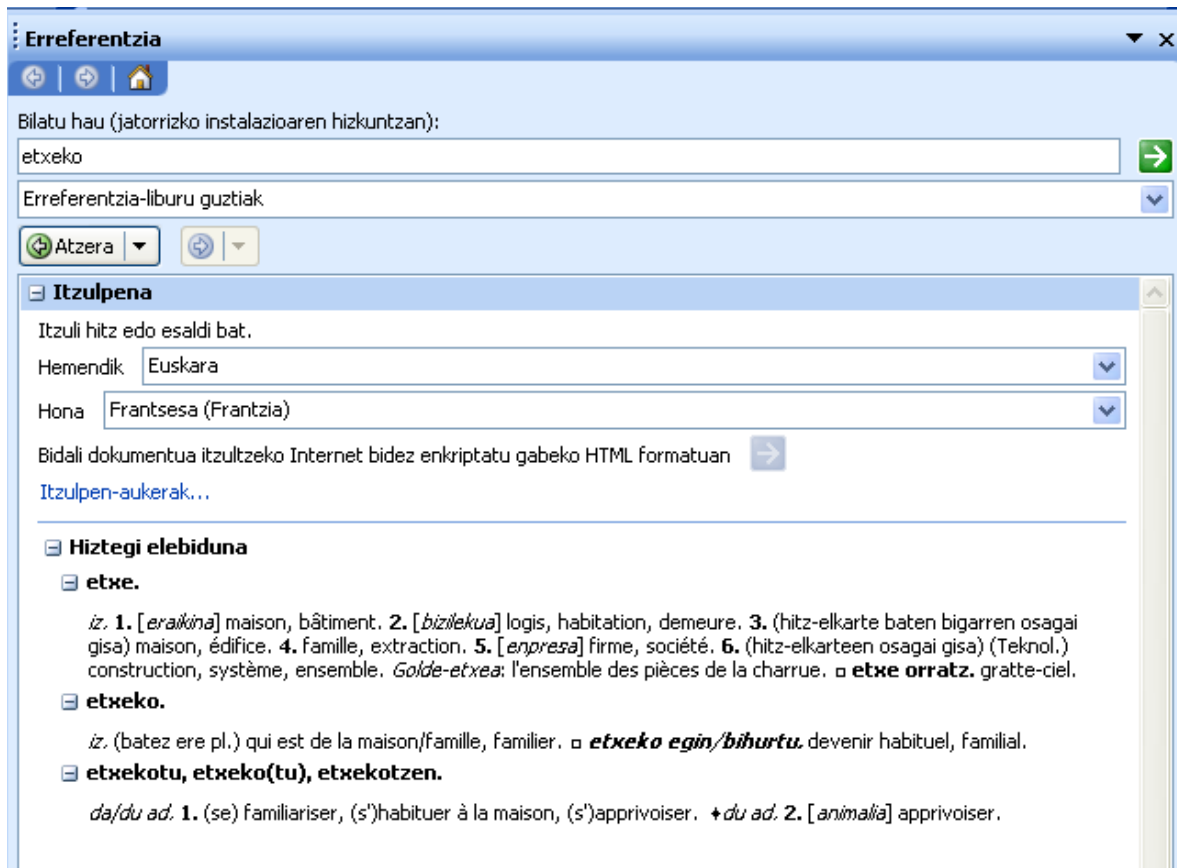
Erreferentzia

Bilatu hau (jatorrizko instalazioaren hizkuntzan):

etxeko

Erreferentzia-liburu guztiak

Atzera

Itzulpena

Itzuli hitz edo esaldi bat.

Hemendik Euskara

Hona Frantsesa (Frantzia)

Bidali dokumentua itzultzeko Internet bidez enkriptatu gabeko HTML formatuan

Itzulpen-aukerak...

Hiztegi elebiduna

etxe.

iz. 1. [eraikina] maison, bâtiment. 2. [bizilekua] logis, habitation, demeure. 3. (hitz-elkarte baten bigarren osagai gisa) maison, édifice. 4. famille, extraction. 5. [enpresa] firme, société. 6. (hitz-elkarteen osagai gisa) (Teknol.) construction, système, ensemble. Golde-etxea: l'ensemble des pièces de la charrue. ▫ etxe orratz. gratte-ciel.

etxeko.

iz. (batez ere pl.) qui est de la maison/famille, familier. ▫ etxeko egin/bihurtu. devenir habituel, familial.

etxekotu, etxeko(tu), etxekotzen.

da/du ad. 1. (se) familiariser, (s')habituer à la maison, (s')apprivoiser. ♦du ad. 2. [animalia] apprivoiser.